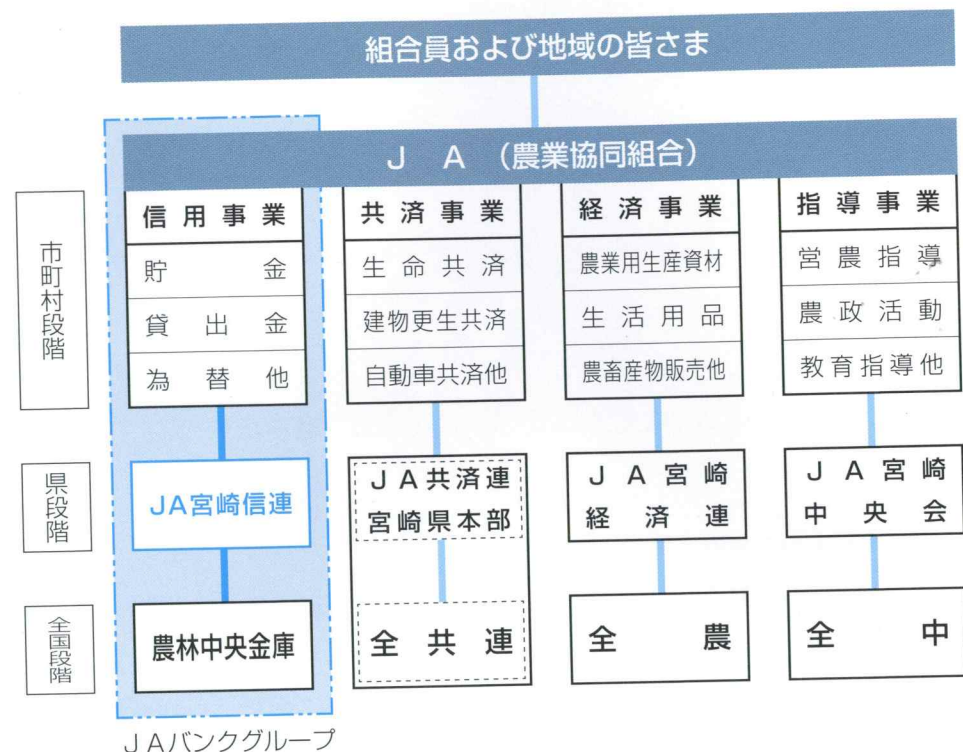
組合員および地域の皆さま

ＪＡ（農業協同組合）

市町村段階

県段階

全国段階

信用事業
貯金
貸出金
為替他

JA宮崎信連

農林中央金庫

共済事業
生命共済
建物更生共済
自動車共済他

ＪＡ共済連
宮崎県本部

全共連

経済事業
農業用生産資材
生活用品
農畜産物販売他

ＪＡ宮崎
経済連

全農

指導事業
営農指導
農政活動
教育指導他

ＪＡ宮崎
中央会

全中

ＪＡバンクグループ